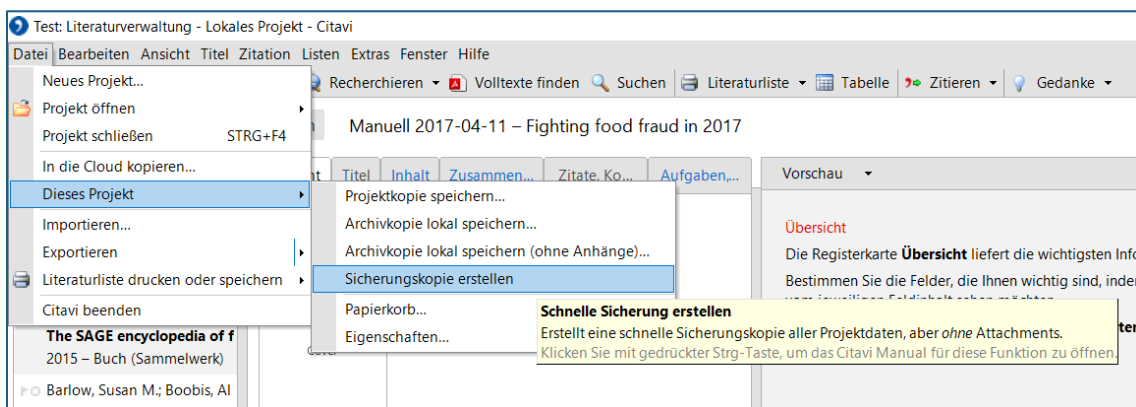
Test: Literaturverwaltung - Lokales Projekt - Citavi

Datei Bearbeiten Ansicht Titel Zitation Listen Extras Fenster Hilfe

Neues Projekt...
Projekt öffnen
Projekt schließen STRG+F4
In die Cloud kopieren...
Dieses Projekt
Importieren...
Exportieren
Literaturliste drucken oder speichern
Citavi beenden

Recherchieren Volltexte finden Suchen Literaturliste Tabelle Zitieren Gedanke

Manuell 2017-04-11 – Fighting food fraud in 2017

Titel Inhalt Zusammen... Zitate, Ko... Aufgaben,...

Vorschau

Projektkopie speichern...
Archivkopie lokal speichern...
Archivkopie lokal speichern (ohne Anhänge)...
Sicherungskopie erstellen
Papierkorb...
Eigenschaften...

Übersicht
Die Registerkarte **Übersicht** liefert die wichtigsten Inf
Bestimmen Sie die Felder, die Ihnen wichtig sind, inde

**Schnelle Sicherung erstellen**
Erstellt eine schnelle Sicherungskopie aller Projektdaten, aber *ohne* Attachments.
Klicken Sie mit gedrückter Strg-Taste, um das Citavi Manual für diese Funktion zu öffnen.

**The SAGE encyclopedia of f**
2015 – Buch (Sammelwerk)
Barlow, Susan M.; Boobis, Al
Cover